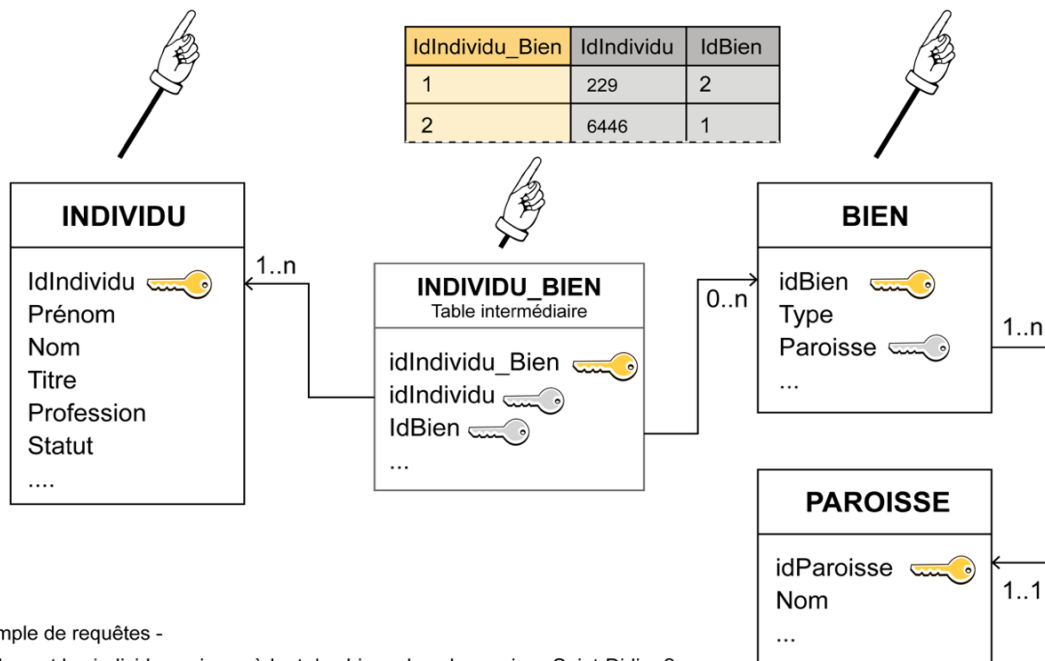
| IdIndividu_Bien | IdIndividu | IdBien |
|---|---|---|
| 1 | 229 | 2 |
| 2 | 6446 | 1 |

INDIVIDU

IdIndividu
Prénom
Nom
Titre
Profession
Statut
....

1..n

INDIVIDU_BIEN
Table intermédiaire

idIndividu_Bien
idIndividu
IdBien
...

0..n

BIEN

idBien
Type
Paroisse
...

1..n

PAROISSE

idParoisse
Nom
...

1..1

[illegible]mple de requêtes -

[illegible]